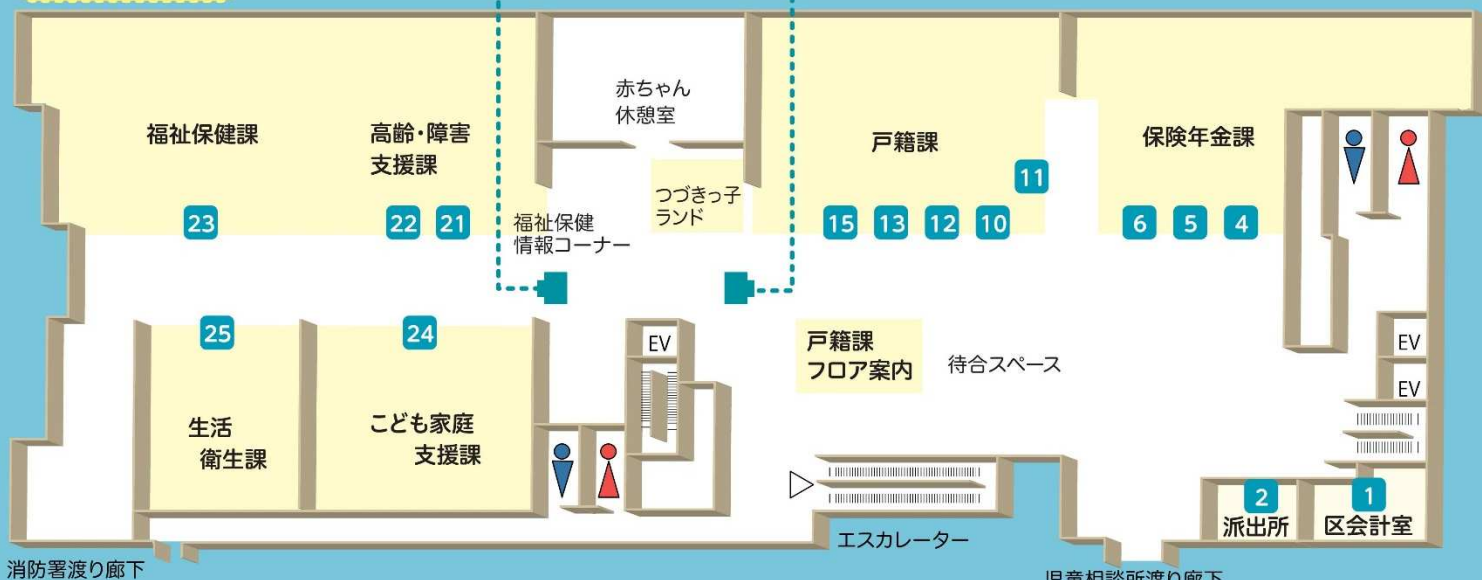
赤ちゃん
休憩室

福祉保健課

高齢・障害
支援課

戸籍課

保険年金課

11

つづきっ子
ランド

23

22 21

福祉保健
情報コーナー

15 13 12 10

6 5 4

25

24

EV

戸籍課
フロア案内

待合スペース

EV

EV

生活
衛生課

こども家庭
支援課

2
派出所

1
区会計室

エスカレーター

消防署渡り廊下

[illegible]